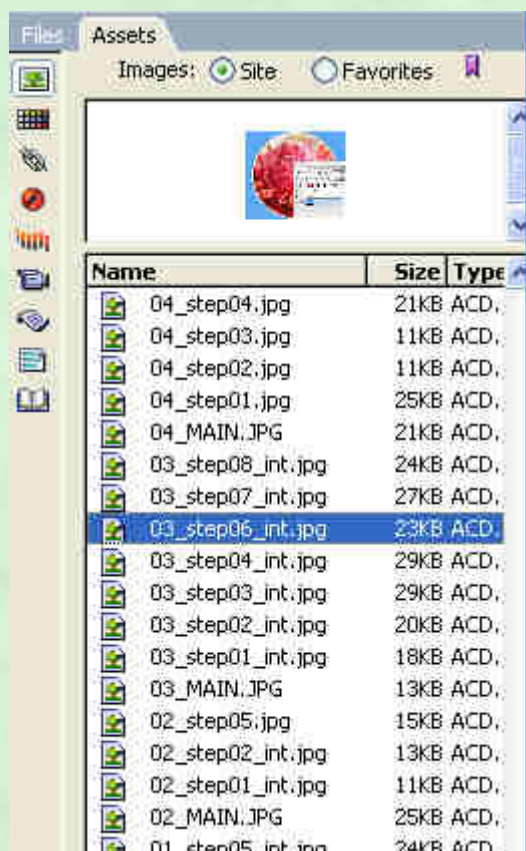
Files Assets

Images: Site Favorites

| Name | Size | Type |
|---|---|---|
| 04_step04.jpg | 21KB | ACD, |
| 04_step03.jpg | 11KB | ACD, |
| 04_step02.jpg | 11KB | ACD, |
| 04_step01.jpg | 25KB | ACD, |
| 04_MAIN.JPG | 21KB | ACD, |
| 03_step08_int.jpg | 24KB | ACD, |
| 03_step07_int.jpg | 27KB | ACD, |
| 03_step06_int.jpg | 23KB | ACD, |
| 03_step04_int.jpg | 29KB | ACD, |
| 03_step03_int.jpg | 29KB | ACD, |
| 03_step02_int.jpg | 20KB | ACD, |
| 03_step01_int.jpg | 18KB | ACD, |
| 03_MAIN.JPG | 13KB | ACD, |
| 02_step05.jpg | 15KB | ACD, |
| 02_step02_int.jpg | 13KB | ACD, |
| 02_step01_int.jpg | 11KB | ACD, |
| 02_MAIN.JPG | 25KB | ACD, |
| 01_step05_int.jpg | 24KB | ACD, |